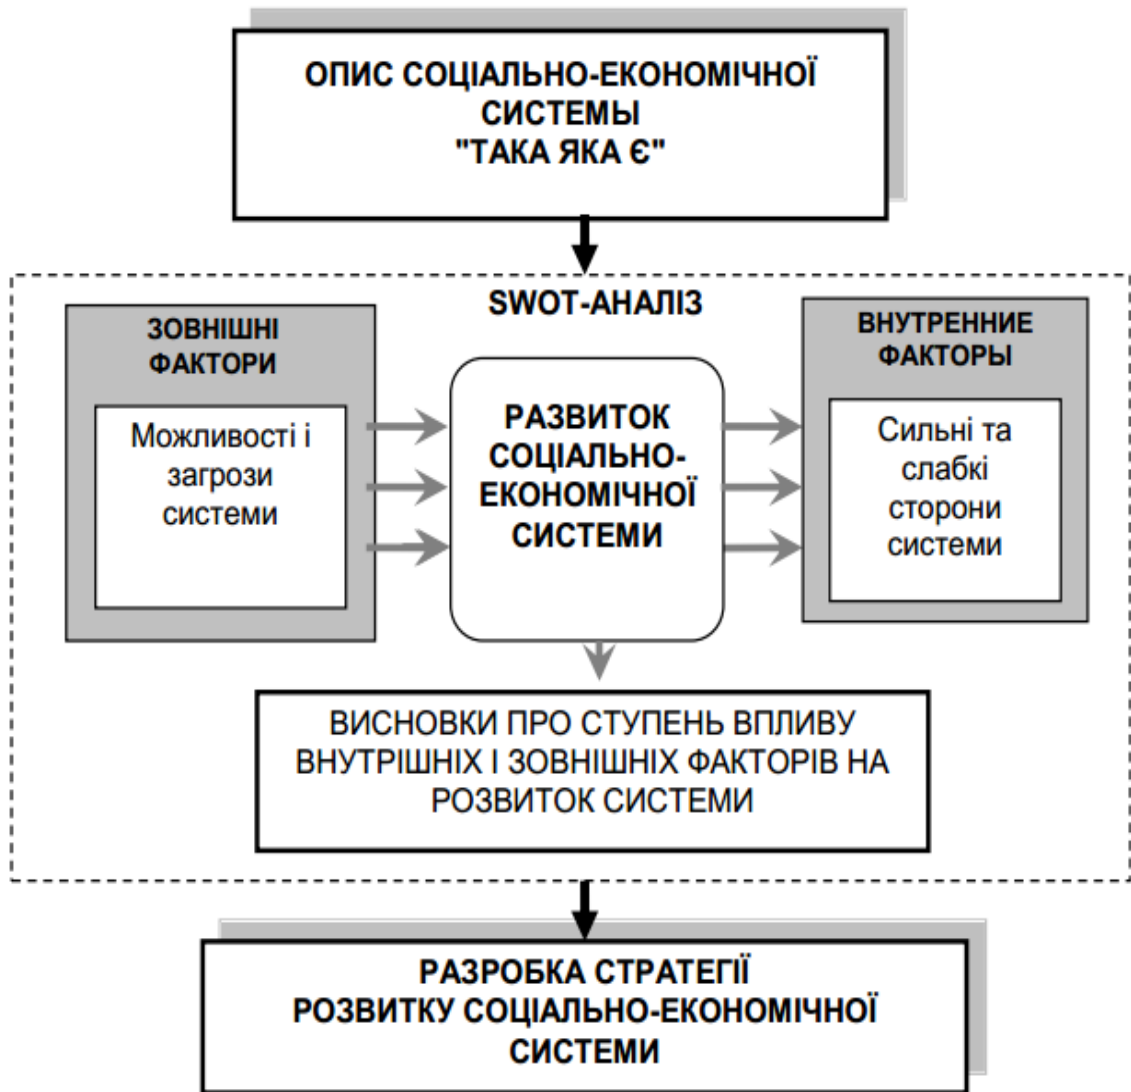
ОПИС СОЦІАЛЬНО-ЕКОНОМІЧНОЇ СИСТЕМЫ "ТАКА ЯКА Є"

SWOT-АНАЛІЗ

ЗОВНІШНІ ФАКТОРИ

Можливості і загрози системи

РАЗВИТОК СОЦІАЛЬНО-ЕКОНОМІЧНОЇ СИСТЕМИ

ВНУТРЕННИЕ ФАКТОРЫ

Сильні та слабкі сторони системи

ВИСНОВКИ ПРО СТУПЕНЬ ВПЛИВУ ВНУТРІШНІХ І ЗОВНІШНІХ ФАКТОРІВ НА РОЗВИТОК СИСТЕМИ

РАЗРОБКА СТРАТЕГІЇ РОЗВИТКУ СОЦІАЛЬНО-ЕКОНОМІЧНОЇ СИСТЕМИ